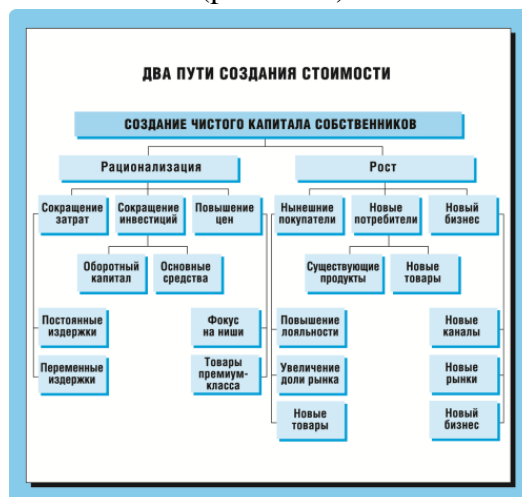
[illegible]

ДВА ПУТИ СОЗДАНИЯ СТОИМОСТИ

СОЗДАНИЕ ЧИСТОГО КАПИТАЛА СОБСТВЕННИКОВ

Рационализация

Рост

Сокращение затрат

Сокращение инвестиций

Повышение цен

Нынешние покупатели

Новые потребители

Новый бизнес

Оборотный капитал

Основные средства

Существующие продукты

Новые товары

Постоянные издержки

Переменные издержки

Фокус на ниши

Товары премиум-класса

Повышение лояльности

Увеличение доли рынка

Новые товары

Новые каналы

Новые рынки

Новый бизнес